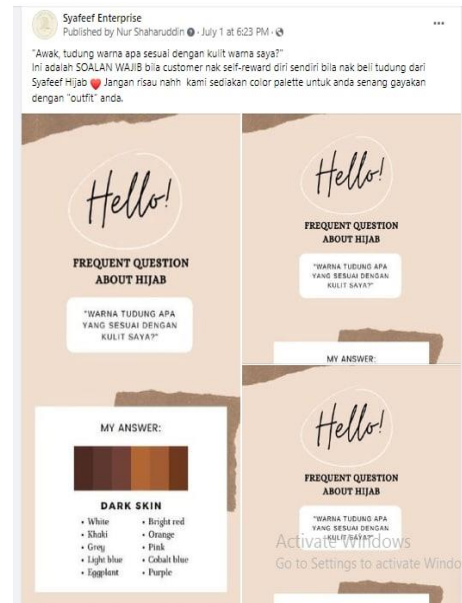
Syafeef Enterprise
Published by Nur Shaharuddin · July 1 at 6:23 PM ·

...

"Awak, tudung warna apa sesuai dengan kulit warna saya?"
Ini adalah SOALAN WAJIB bila customer nak self-reward diri sendiri bila nak beli tudung dari Syafeef Hijab ❤️ Jangan risau nahh kami sediakan color palette untuk anda senang gayakan dengan "outfit" anda.

Hello!

FREQUENT QUESTION ABOUT HIJAB

"WARNA TUDUNG APA YANG SESUAI DENGAN KULIT SAYA?"

MY ANSWER:

DARK SKIN

| | |
|---|---|
| • White | • Bright red |
| • Khaki | • Orange |
| • Grey | • Pink |
| • Light blue | • Cobalt blue |
| • Eggplant | • Purple |

Hello!

FREQUENT QUESTION ABOUT HIJAB

"WARNA TUDUNG APA YANG SESUAI DENGAN KULIT SAYA?"

MY ANSWER:

Hello!

FREQUENT QUESTION ABOUT HIJAB

"WARNA TUDUNG APA YANG SESUAI DENGAN KULIT SAYA?"

Activate Windows
Go to Settings to activate Windo